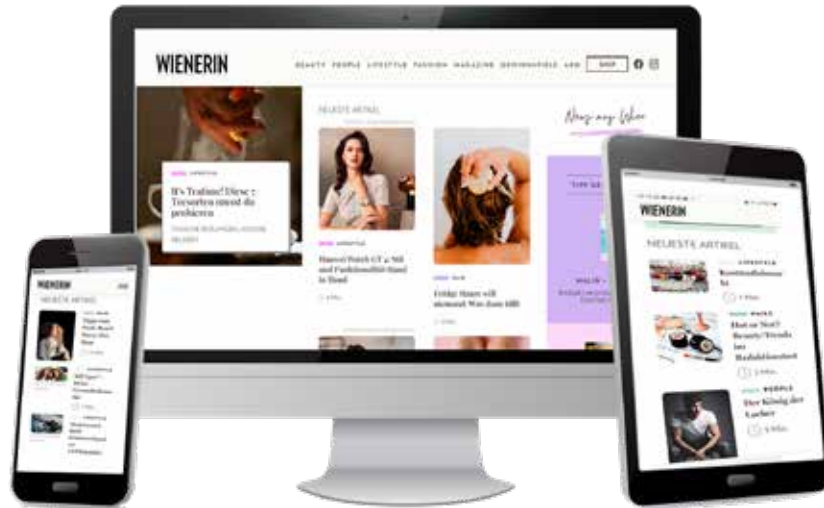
WIENERIN

BEAUTY PEOPLE LIFESTYLE FASHION MAGAZINE GEWINNSPIELE ABO SHOP

NEUESTE ARTIKEL

News aus Wien

LIFESTYLE

It's Teatime! Diese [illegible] Teesorten musst du probieren

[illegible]

LIFESTYLE

Hannes Patek CZ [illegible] Stil und Funktionalität Hand in Hand

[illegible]

Frühe Stunde will niemand: Was dann hilft

WIENERIN

NEUESTE ARTIKEL

WIENERIN

NEUESTE ARTIKEL

LIFESTYLE

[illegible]

Hot or Not? Beauty-Trends im Realitätscheck

PEOPLE

Der König der Lacher

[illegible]